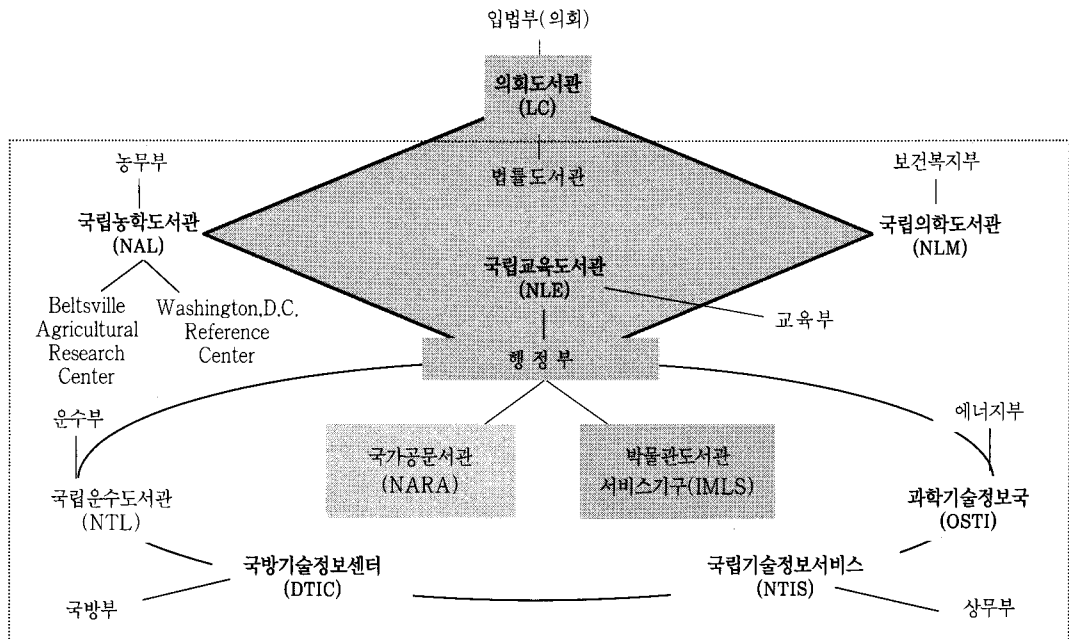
입법부(의회)

의회도서관
(LC)

법률도서관

농무부

국립농학도서관
(NAL)

Beltsville Agricultural Research Center

Washington,D.C. Reference Center

보건복지부

국립의학도서관
(NLM)

국립교육도서관
(NLE)

교육부

행 정 부

운수부

국립운수도서관
(NTL)

국가공문서관
(NARA)

박물관도서관
서비스기구(IMLS)

에너지부

과학기술정보국
(OSTI)

국방기술정보센터
(DTIC)

국립기술정보서비스
(NTIS)

국방부

상무부